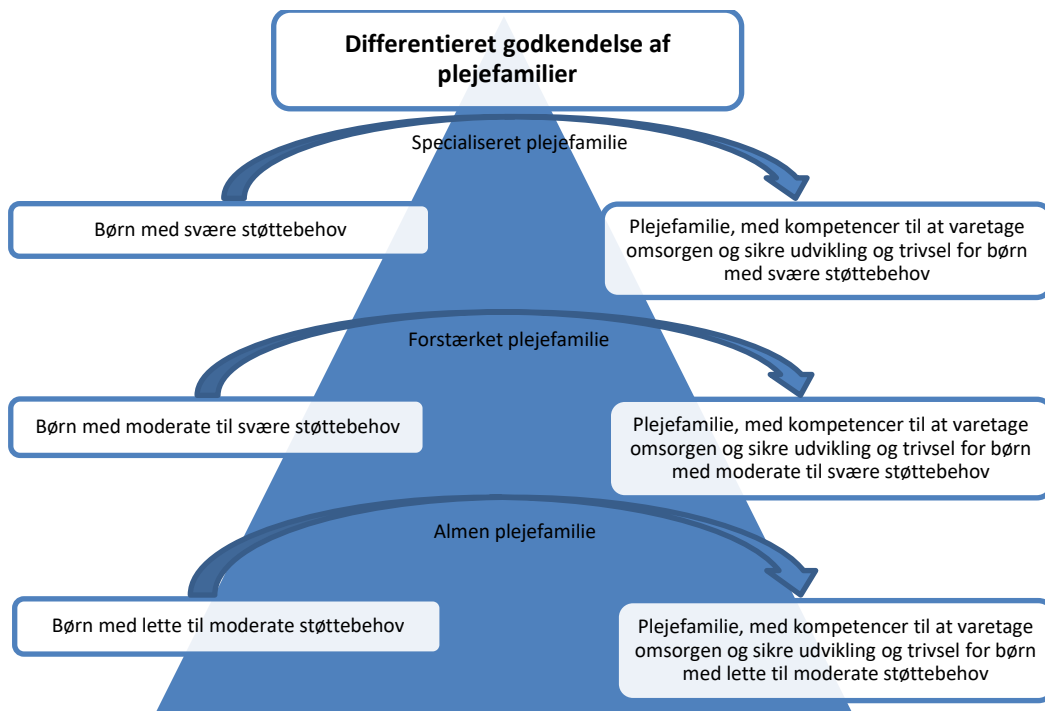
Differentieret godkendelse af plejefamilier

Specialiseret plejefamilie

Børn med svære støttebehov

Plejefamilie, med kompetencer til at varetage omsorgen og sikre udvikling og trivsel for børn med svære støttebehov

Forstærket plejefamilie

Børn med moderate til svære støttebehov

Plejefamilie, med kompetencer til at varetage omsorgen og sikre udvikling og trivsel for børn med moderate til svære støttebehov

Almen plejefamilie

Børn med lette til moderate støttebehov

Plejefamilie, med kompetencer til at varetage omsorgen og sikre udvikling og trivsel for børn med lette til moderate støttebehov